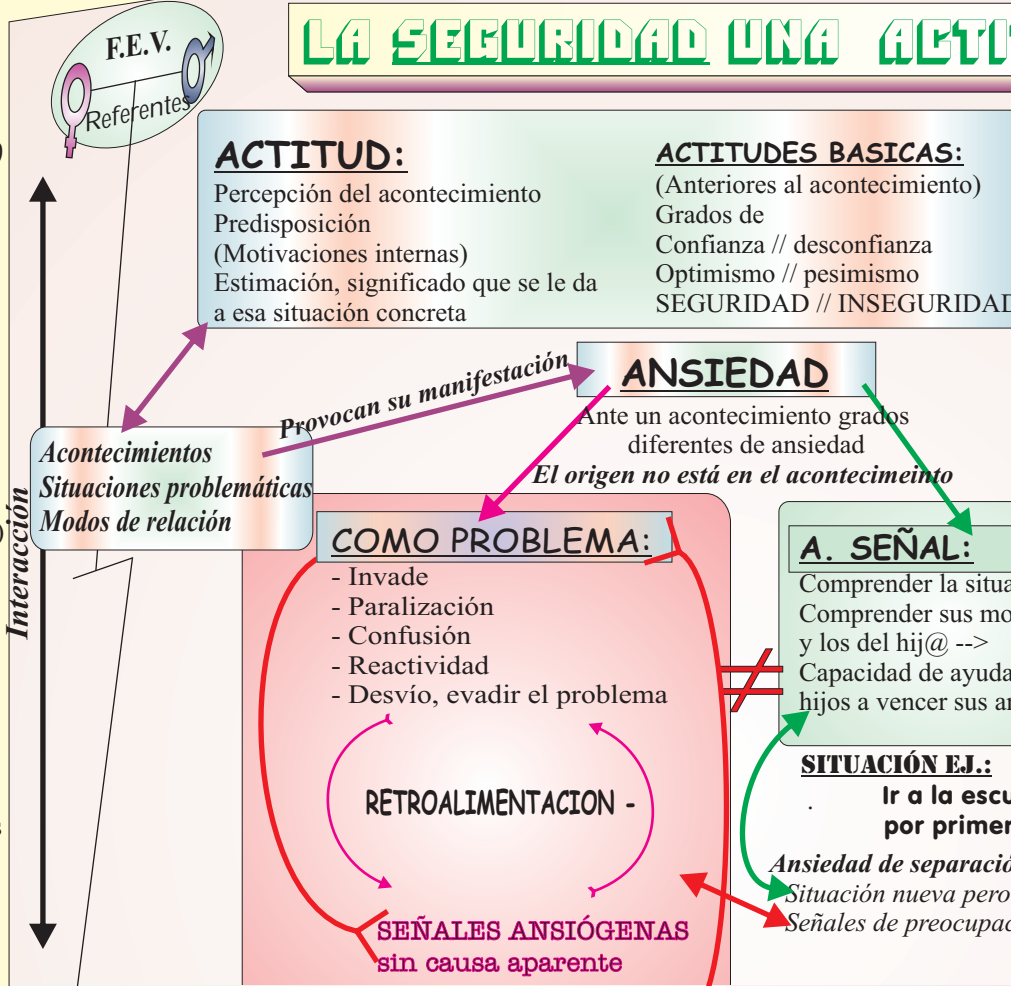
F.E.V.
Referentes

LA SEGURIDAD UNA ACTI

ACTITUD:
Percepción del acontecimiento
Predisposición
(Motivaciones internas)
Estimación, significado que se le da a esa situación concreta

ACTITUDES BASICAS:
(Anteriores al acontecimiento)
Grados de
Confianza // desconfianza
Optimismo // pesimismo
SEGURIDAD // INSEGURIDAD

Provocan su manifestación

ANSIEDAD
Ante un acontecimiento grados diferentes de ansiedad
El origen no está en el acontecimeinto

Acontecimientos
Situaciones problemáticas
Modos de relación

Interacción

COMO PROBLEMA:
- Invade
- Paralización
- Confusión
- Reactividad
- Desvío, evadir el problema

RETROALIMENTACION -

SEÑALES ANSIÓGENAS
sin causa aparente

A. SEÑAL:
Comprender la situa
Comprender sus mo
y los del hij@ -->
Capacidad de ayuda
hijos a vencer sus an

≠

SITUACIÓN EJ.:
Ir a la escu
por primer

Ansiedad de separació
Situación nueva pero
Señales de preocupac